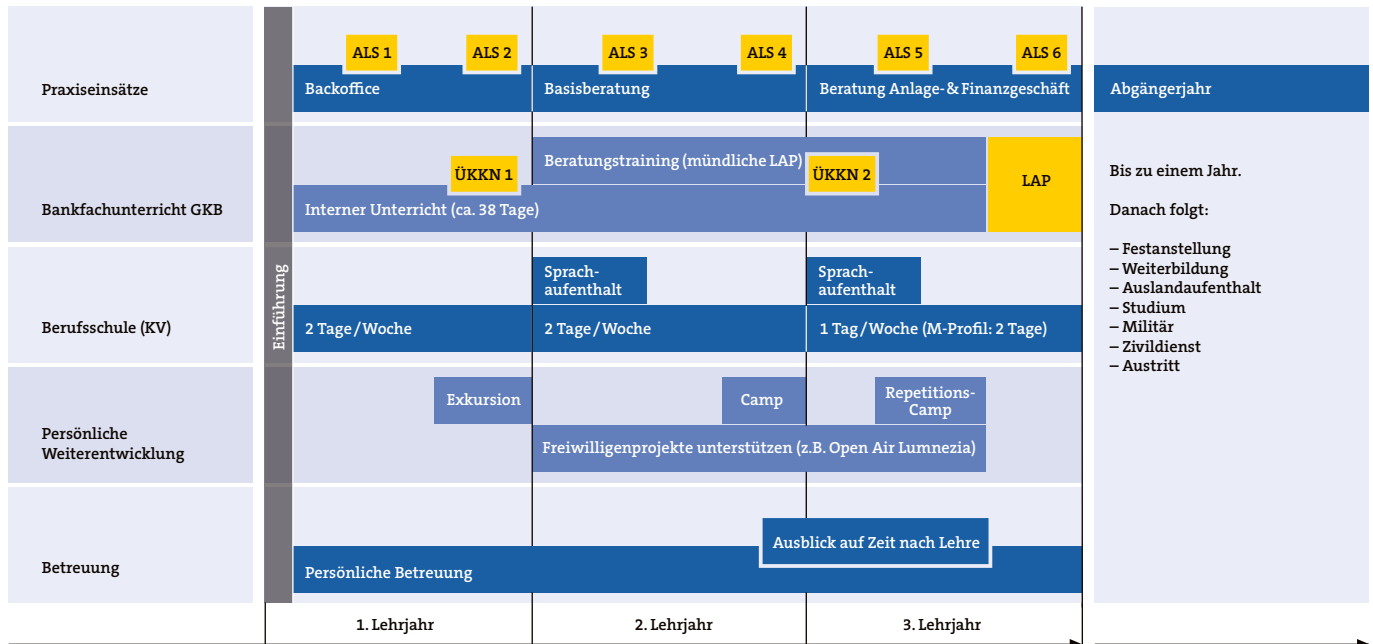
Praxiseinsätze

ALS 1
ALS 2
ALS 3
ALS 4
ALS 5
ALS 6

Backoffice
Basisberatung
Beratung Anlage- & Finanzgeschäft
Abgängerjahr

Bankfachunterricht GKB

Beratungstraining (mündliche LAP)
ÜKKN 1
ÜKKN 2
LAP
Interner Unterricht (ca. 38 Tage)

Bis zu einem Jahr.

Danach folgt:

– Festanstellung
– Weiterbildung
– Auslandaufenthalt
– Studium
– Militär
– Zivildienst
– Austritt

Einführung

Berufsschule (KV)

Sprachaufenthalt
Sprachaufenthalt
2 Tage / Woche
2 Tage / Woche
1 Tag / Woche (M-Profil: 2 Tage)

Persönliche Weiterentwicklung

Exkursion
Camp
Repetitions-Camp
Freiwilligenprojekte unterstützen (z.B. Open Air Lumnezia)

Betreuung

Ausblick auf Zeit nach Lehre
Persönliche Betreuung

1. Lehrjahr
2. Lehrjahr
3. Lehrjahr